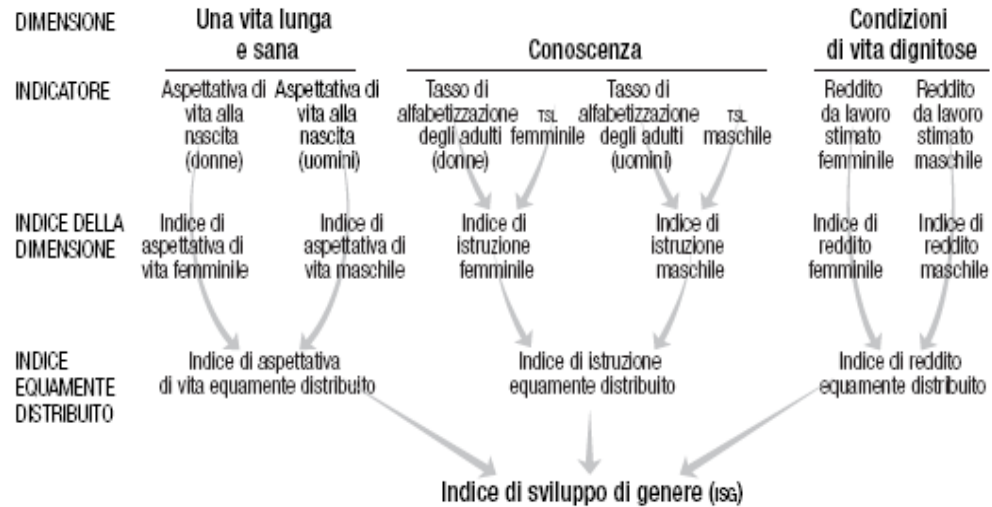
DIMENSIONE

Una vita lunga e sana

Conoscenza

Condizioni di vita dignitose

INDICATORE

Aspettativa di vita alla nascita (donne)

Aspettativa di vita alla nascita (uomini)

Tasso di alfabetizzazione degli adulti (donne)

TSL femminile

Tasso di alfabetizzazione degli adulti (uomini)

TSL maschile

Reddito da lavoro stimato femminile

Reddito da lavoro stimato maschile

INDICE DELLA DIMENSIONE

Indice di aspettativa di vita femminile

Indice di aspettativa di vita maschile

Indice di istruzione femminile

Indice di istruzione maschile

Indice di reddito femminile

Indice di reddito maschile

INDICE EQUAMENTE DISTRIBUITO

Indice di aspettativa di vita equamente distribuito

Indice di istruzione equamente distribuito

Indice di reddito equamente distribuito

Indice di sviluppo di genere (ISG)